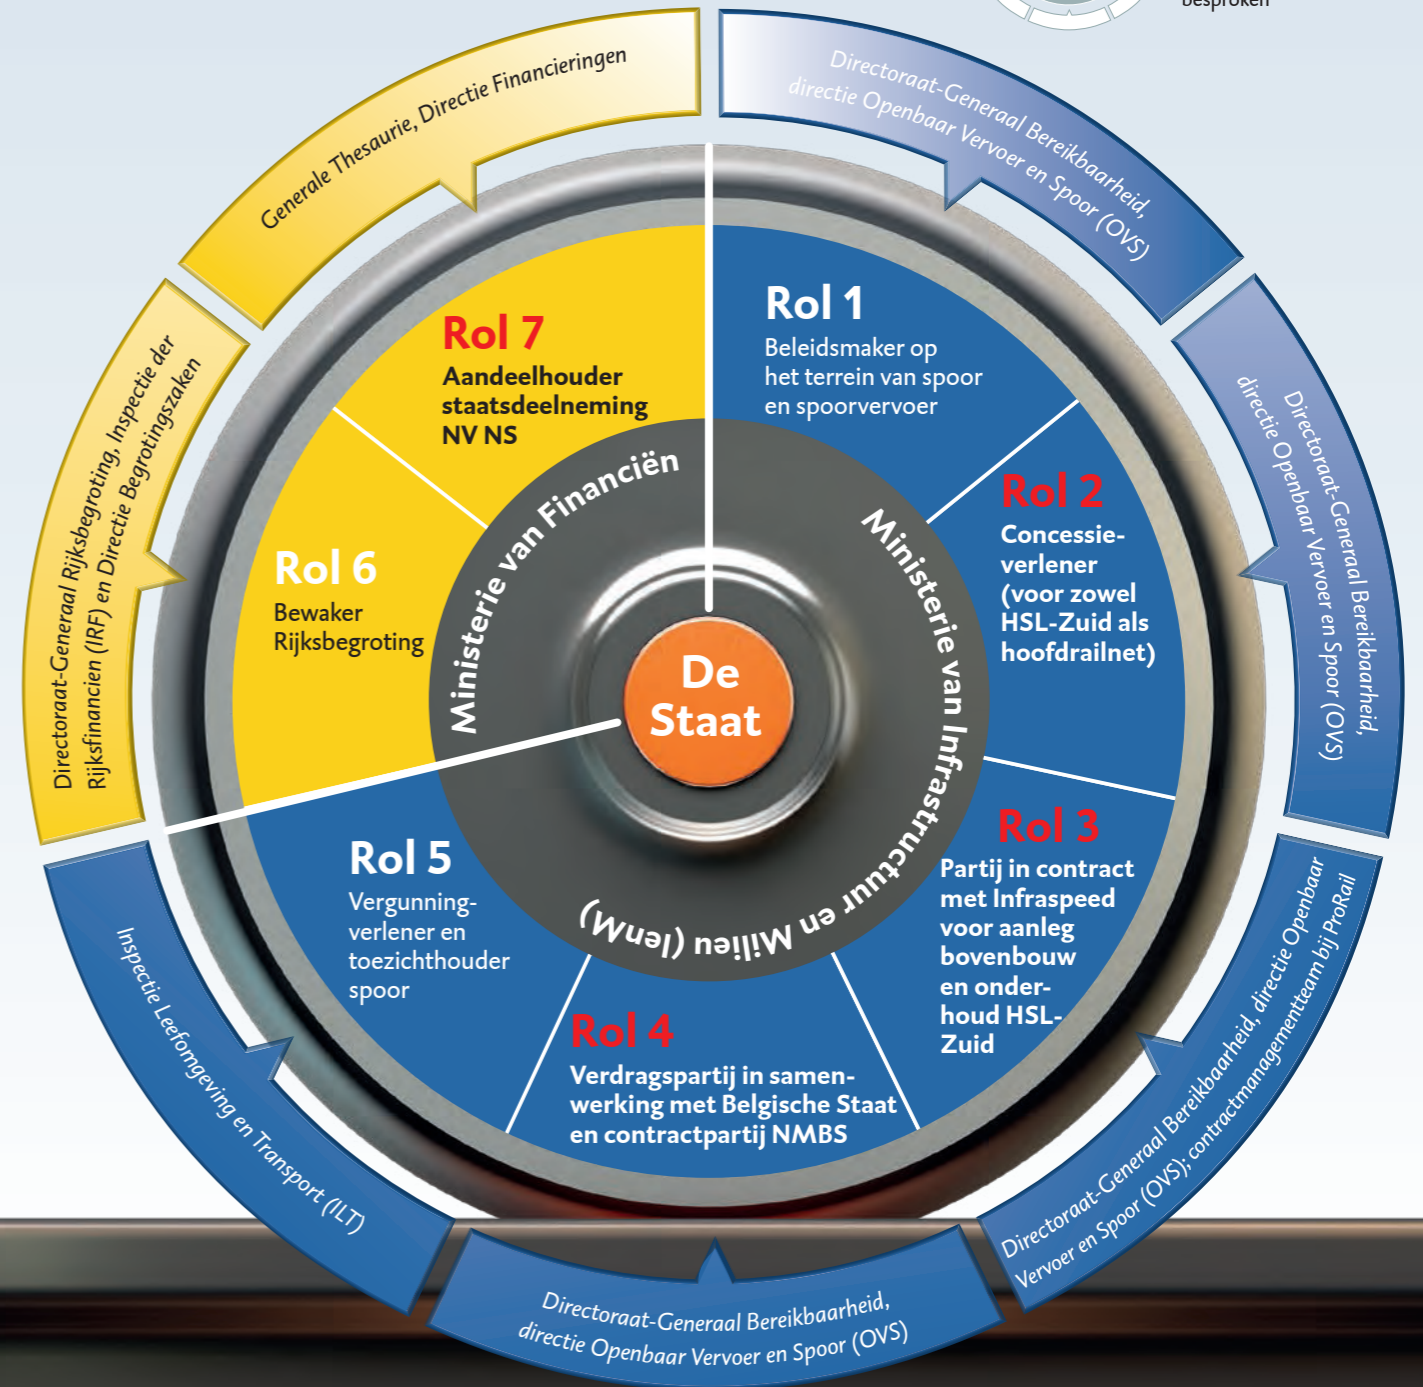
besproken

Generale Thesaurie, Directie Financieringen

Directoraat-Generaal Bereikbaarheid, directie Openbaar Vervoer en Spoor (OVS)

Directoraat-Generaal Bereikbaarheid, directie Openbaar Vervoer en Spoor (OVS)

Directoraat-Generaal Rijksbegroting, Inspectie der Rijksfinancien (IRF) en Directie Begrotingszaken

Rol 7
Aandeelhouder staatsdeelneming NV NS

Rol 1
Beleidsmaker op het terrein van spoor en spoorvervoer

Rol 6
Bewaker Rijksbegroting

Rol 2
Concessieverlener (voor zowel HSL-Zuid als hoofdrailnet)

Ministerie van Financiën

Ministerie van Infrastructuur en Milieu (IenM)

De Staat

Rol 5
Vergunningverlener en toezichthouder spoor

Rol 3
Partij in contract met Infraspeed voor aanleg bovenbouw en onderhoud HSL-Zuid

Rol 4
Verdragspartij in samenwerking met Belgische Staat en contractpartij NMBS

Inspectie Leefomgeving en Transport (ILT)

Directoraat-Generaal Bereikbaarheid, directie Openbaar Vervoer en Spoor (OVS); contractmanagementteam bij ProRail

Directoraat-Generaal Bereikbaarheid, directie Openbaar Vervoer en Spoor (OVS)